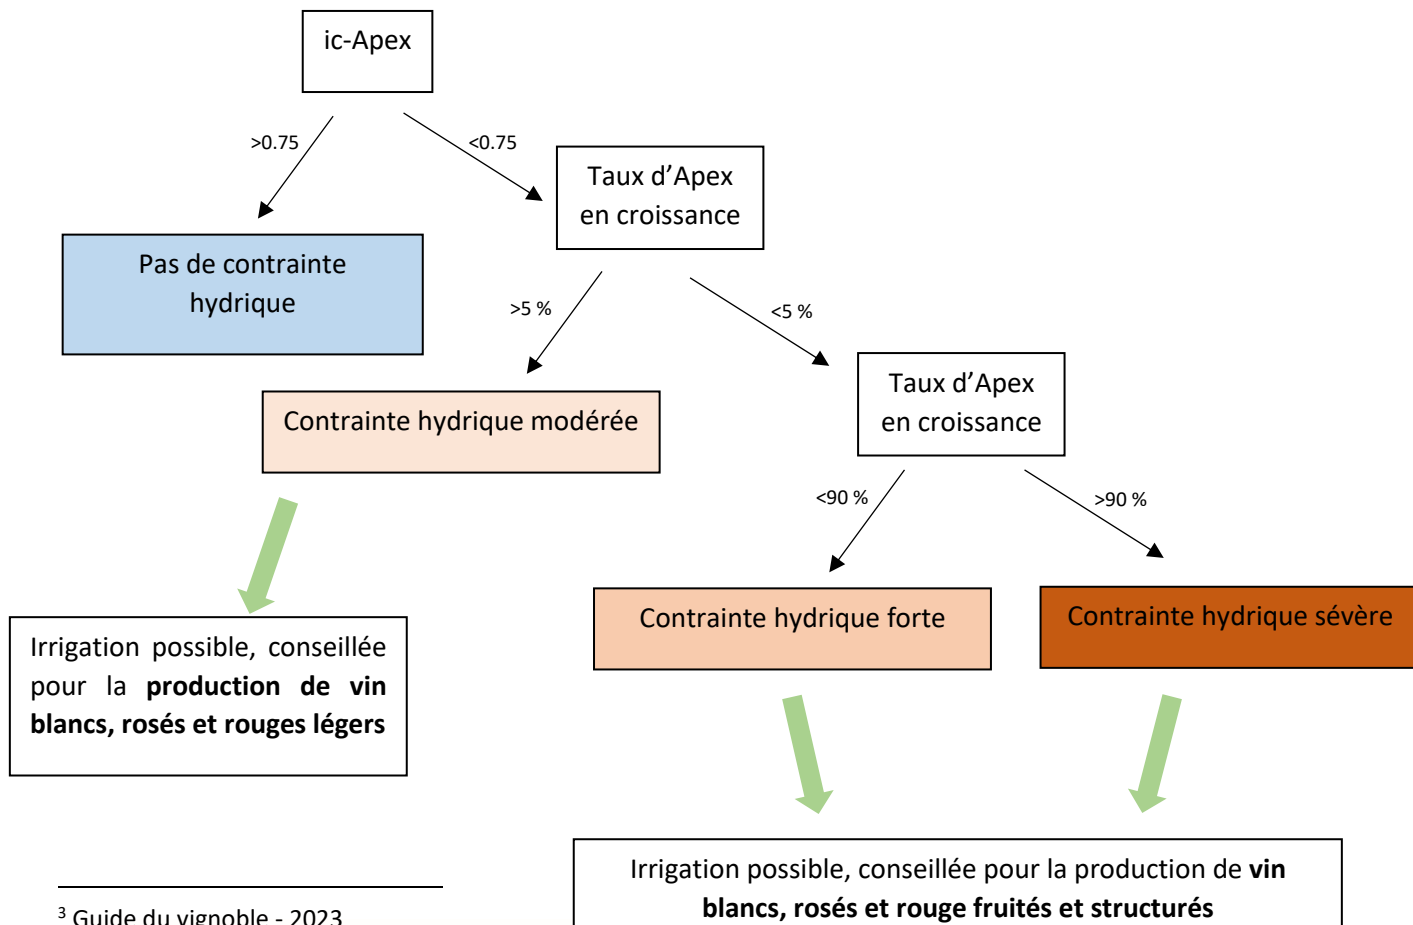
ic-Apex

>0.75

<0.75

Pas de contrainte hydrique

Taux d’Apex en croissance

>5 %

<5 %

Contrainte hydrique modérée

Taux d’Apex en croissance

<90 %

>90 %

Irrigation possible, conseillée pour la **production de vin blancs, rosés et rouges légers**

Contrainte hydrique forte

Contrainte hydrique sévère

Irrigation possible, conseillée pour la production de **vin blancs, rosés et rouge fruités et structurés**

$^3$ Guide du vignoble - 2023